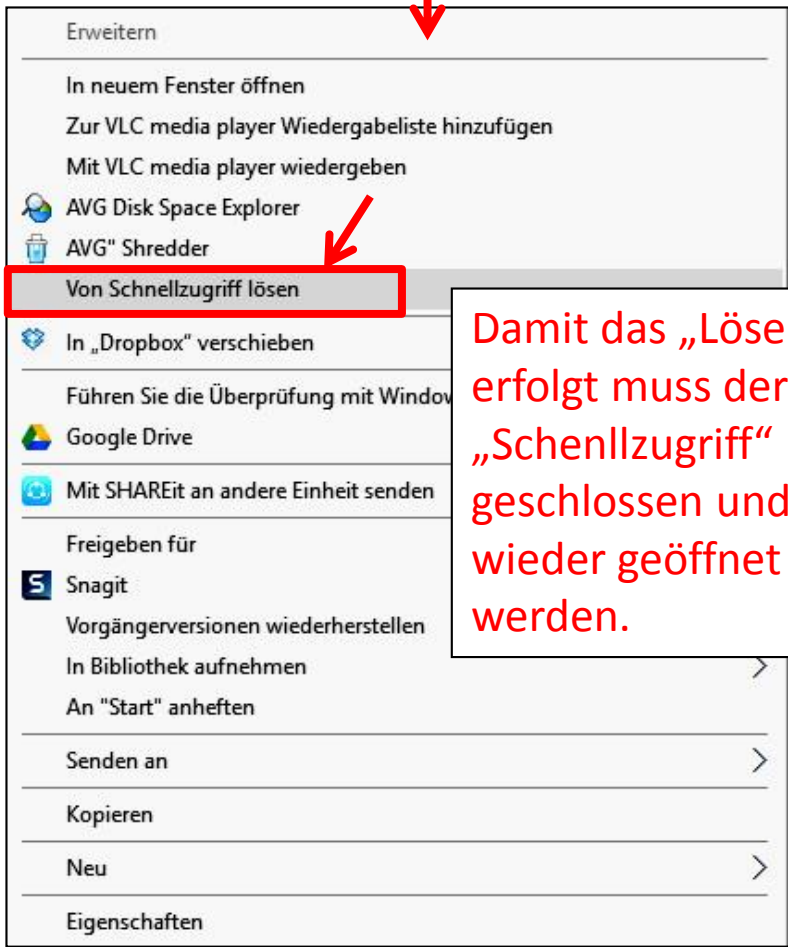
Erweitern

In neuem Fenster öffnen
Zur VLC media player Wiedergabeliste hinzufügen
Mit VLC media player wiedergeben
AVG Disk Space Explorer
AVG" Shredder
Von Schnellzugriff lösen

In „Dropbox" verschieben

Führen Sie die Überprüfung mit Windov

Google Drive

Mit SHAREit an andere Einheit senden

Freigeben für
Snagit
Vorgängerversionen wiederherstellen
In Bibliothek aufnehmen
An "Start" anheften

Senden an

Kopieren

Neu

Eigenschaften

Damit das „Löse erfolgt muss der „Schenllzugriff" geschlossen und wieder geöffnet werden.